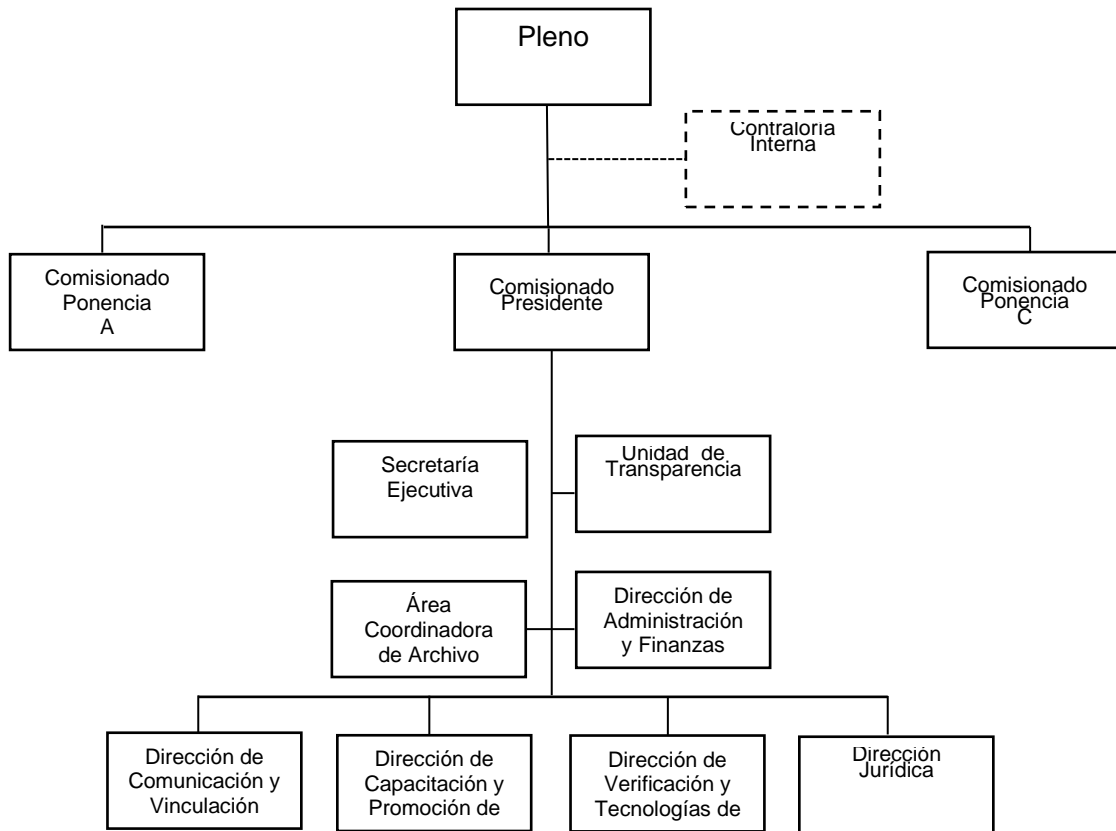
Pleno

Contraloría Interna

Comisionado Ponencia A

Comisionado Presidente

Comisionado Ponencia C

Secretaría Ejecutiva

Unidad de Transparencia

Área Coordinadora de Archivo

Dirección de Administración y Finanzas

Dirección de Comunicación y Vinculación

Dirección de Capacitación y Promoción de

Dirección de Verificación y Tecnologías de

Dirección Jurídica